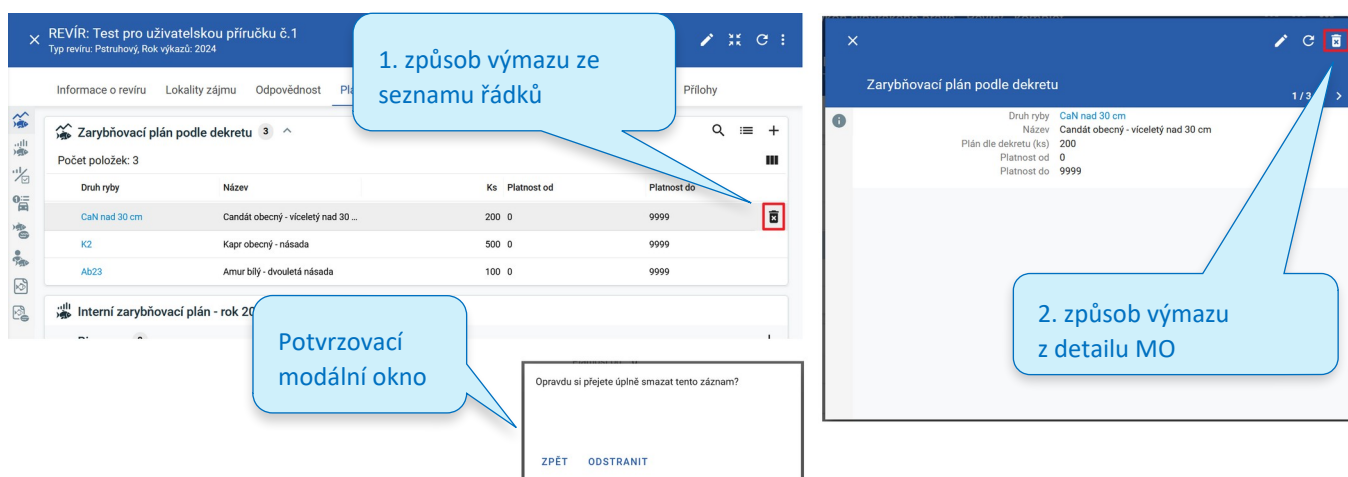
REVÍR: Test pro uživatelskou příručku č.1
Typ revíru: Pstruhový, Rok výkazů: 2024

1. způsob výmazu ze seznamu řádků

Informace o revíru Lokality zájmu Odpovědnost Pla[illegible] Přílohy

Zarybňovací plán podle dekretu 3

Počet položek: 3

| Druh ryby | Název | Ks | Platnost od | Platnost do |
|---|---|---|---|---|
| CaN nad 30 cm | Candát obecný - víceletý nad 30 ... | 200 | 0 | 9999 |
| K2 | Kapr obecný - násada | 500 | 0 | 9999 |
| Ab23 | Amur bílý - dvouletá násada | 100 | 0 | 9999 |

Interní zarybňovací plán - rok 20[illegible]

Potvrzovací modální okno

Opravdu si přejete úplně smazat tento záznam?

ZPĚT ODSTRANIT

Zarybňovací plán podle dekretu
1/3

Druh ryby CaN nad 30 cm
Název Candát obecný - víceletý nad 30 cm
Plán dle dekretu (ks) 200
Platnost od 0
Platnost do 9999

2. způsob výmazu z detailu MO